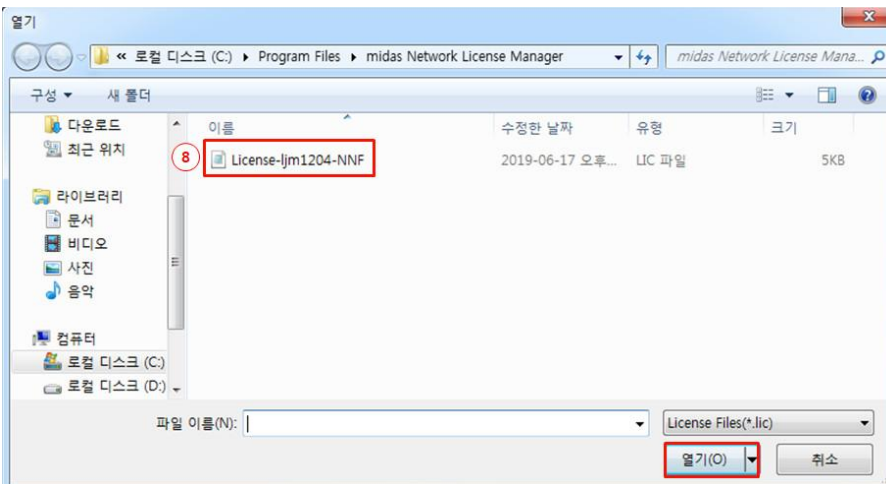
열기

« 로컬 디스크 (C:) ▸ Program Files ▸ midas Network License Manager

midas Network License Mana...

구성 ▾ 새 폴더

다운로드
최근 위치
라이브러리
문서
비디오
사진
음악
컴퓨터
로컬 디스크 (C:)
로컬 디스크 (D:)

| 이름 | 수정한 날짜 | 유형 | 크기 |
|---|---|---|---|
| License-ljm1204-NNF | 2019-06-17 오후... | LIC 파일 | 5KB |

8

파일 이름(N):

License Files(*.lic)

열기(O)

취소